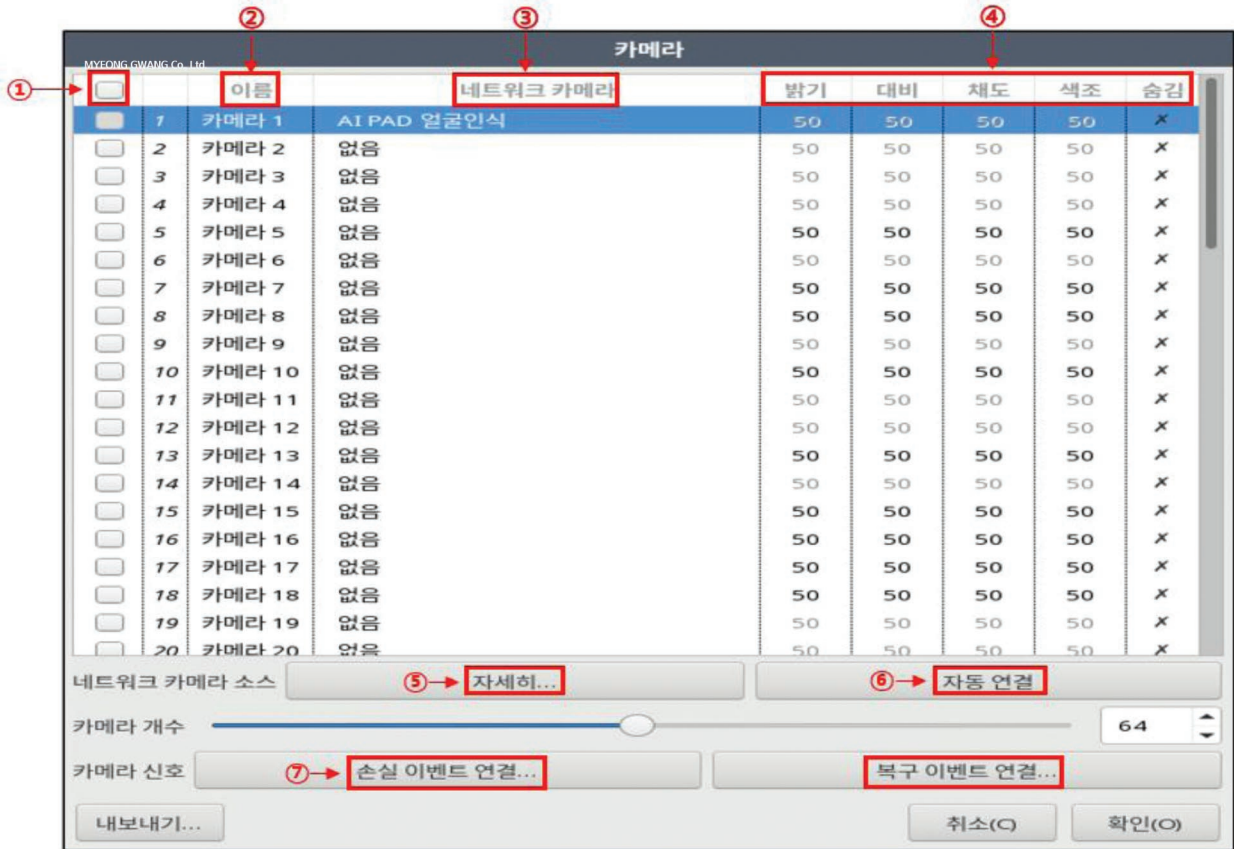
카메라

MYEONG GWANG Co., Ltd.

① ② ③ ④

| | | 이름 | 네트워크 카메라 | 밝기 | 대비 | 채도 | 색조 | 숨김 |
|---|---|---|---|---|---|---|---|---|
| | 1 | 카메라 1 | AI PAD 얼굴인식 | 50 | 50 | 50 | 50 | ✗ |
| | 2 | 카메라 2 | 없음 | 50 | 50 | 50 | 50 | ✗ |
| | 3 | 카메라 3 | 없음 | 50 | 50 | 50 | 50 | ✗ |
| | 4 | 카메라 4 | 없음 | 50 | 50 | 50 | 50 | ✗ |
| | 5 | 카메라 5 | 없음 | 50 | 50 | 50 | 50 | ✗ |
| | 6 | 카메라 6 | 없음 | 50 | 50 | 50 | 50 | ✗ |
| | 7 | 카메라 7 | 없음 | 50 | 50 | 50 | 50 | ✗ |
| | 8 | 카메라 8 | 없음 | 50 | 50 | 50 | 50 | ✗ |
| | 9 | 카메라 9 | 없음 | 50 | 50 | 50 | 50 | ✗ |
| | 10 | 카메라 10 | 없음 | 50 | 50 | 50 | 50 | ✗ |
| | 11 | 카메라 11 | 없음 | 50 | 50 | 50 | 50 | ✗ |
| | 12 | 카메라 12 | 없음 | 50 | 50 | 50 | 50 | ✗ |
| | 13 | 카메라 13 | 없음 | 50 | 50 | 50 | 50 | ✗ |
| | 14 | 카메라 14 | 없음 | 50 | 50 | 50 | 50 | ✗ |
| | 15 | 카메라 15 | 없음 | 50 | 50 | 50 | 50 | ✗ |
| | 16 | 카메라 16 | 없음 | 50 | 50 | 50 | 50 | ✗ |
| | 17 | 카메라 17 | 없음 | 50 | 50 | 50 | 50 | ✗ |
| | 18 | 카메라 18 | 없음 | 50 | 50 | 50 | 50 | ✗ |
| | 19 | 카메라 19 | 없음 | 50 | 50 | 50 | 50 | ✗ |
| | 20 | 카메라 20 | 없음 | 50 | 50 | 50 | 50 | ✗ |

네트워크 카메라 소스 ⑤ 자세히... ⑥ 자동 연결

카메라 개수 64

카메라 신호 ⑦ 손실 이벤트 연결... 복구 이벤트 연결...

내보내기... 취소(C) 확인(O)